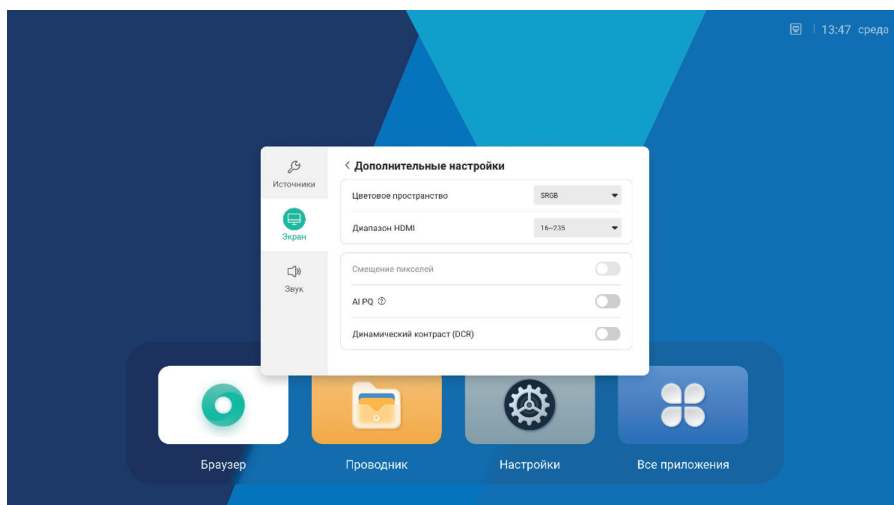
13:47 среда

Источники
Экран
Звук

< Дополнительные настройки

Цветовое пространство SRGB
Диапазон HDMI 16~235

Смещение пикселей
AI PQ ?
Динамический контраст (DCR)

Браузер
Проводник
Настройки
Все приложения